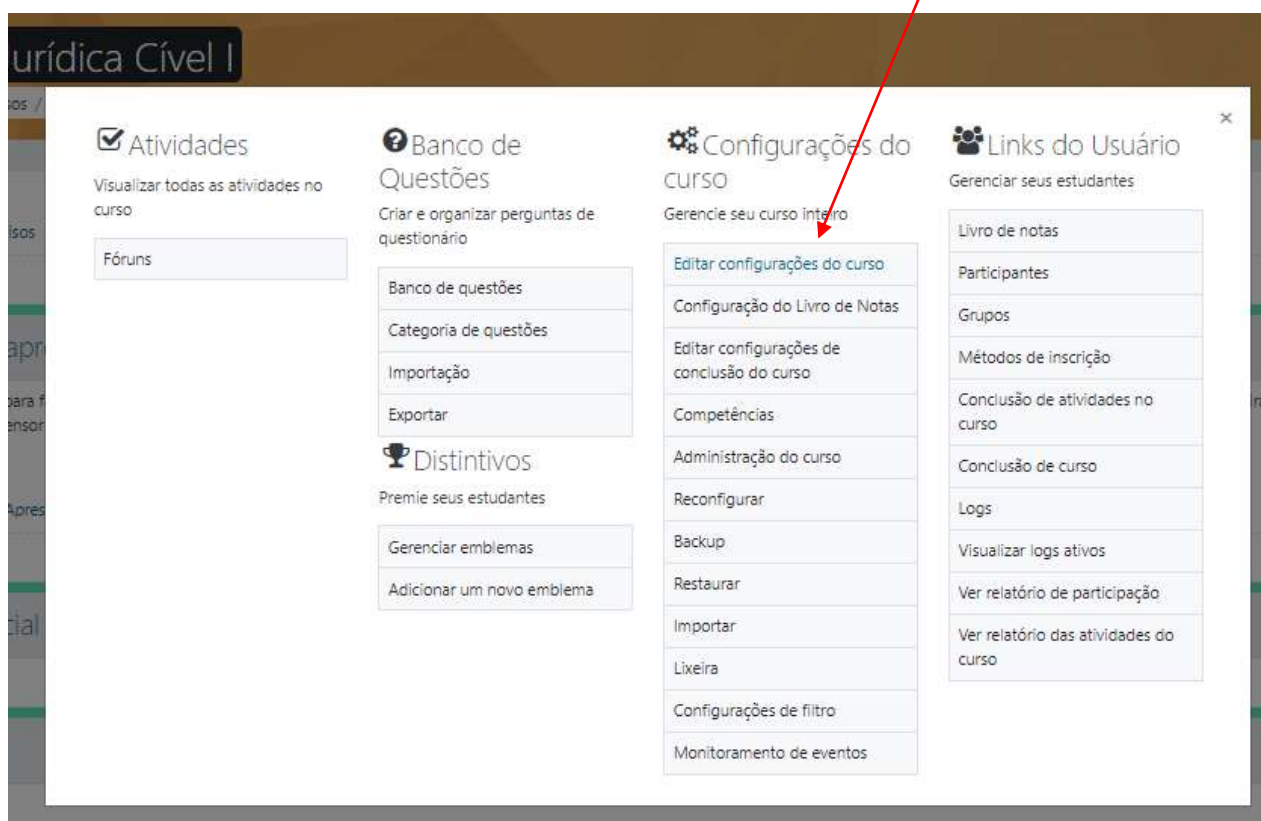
urídica Cível I

sos /

×

Atividades

Visualizar todas as atividades no curso

Fóruns

Banco de Questões

Criar e organizar perguntas de questionário

Banco de questões

Categoria de questões

Importação

Exportar

Distintivos

Premie seus estudantes

Gerenciar emblemas

Adicionar um novo emblema

Configurações do curso

Gerencie seu curso inteiro

Editar configurações do curso

Configuração do Livro de Notas

Editar configurações de conclusão do curso

Competências

Administração do curso

Reconfigurar

Backup

Restaurar

Importar

Lixeira

Configurações de filtro

Monitoramento de eventos

Links do Usuário

Gerenciar seus estudantes

Livro de notas

Participantes

Grupos

Métodos de inscrição

Conclusão de atividades no curso

Conclusão de curso

Logs

Visualizar logs ativos

Ver relatório de participação

Ver relatório das atividades do curso

isos

apr

para f
ensor

Apres

cial